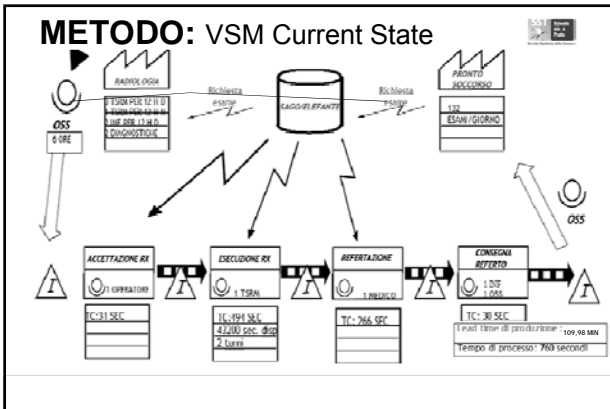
METODO: VSM Current State

RADIOLOGIA

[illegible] TSRM PER 12 H D
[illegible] TSRM PER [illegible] H
1 INF PER 12 H D
2 DIAGNOSTICHE

OSS
6 ORE

Richiesta esame

SAGO/ELEFANTE

Richiesta esame

PRONTO SOCCORSO

132 ESAMI/GIORNO

OSS

ACCETTAZIONE RX
1 OPERATORE
TC: 31 SEC

ESECUZIONE RX
1 TSRM
TC: 494 SEC
43200 sec. disp
2 turni

REFERTAZIONE
1 MEDICO
TC: 266 SEC

CONSEGNA REFERTO
1 INF
1 OSS
TC: 30 SEC

Lead time di produzione: 109,98 MIN
Tempo di processo: 760 secondi